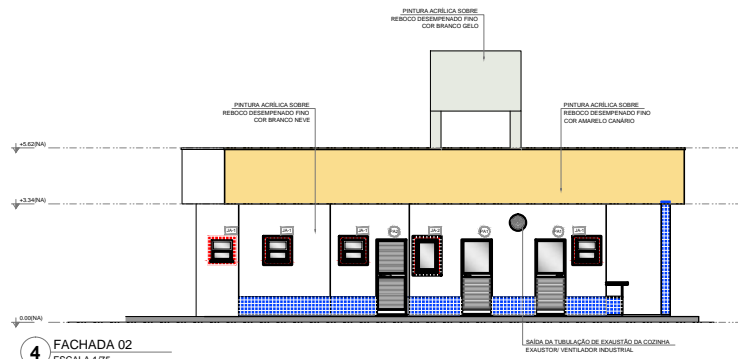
PINTURA ACRÍLICA SOBRE
REBOCO DESEMPENADO FINO
COR BRANCO GELO

PINTURA ACRÍLICA SOBRE
REBOCO DESEMPENADO FINO
COR BRANCO NEVE

PINTURA ACRÍLICA SOBRE
REBOCO DESEMPENADO FINO
COR AMARELO CANÁRIO

+5.62(NA)

+3.34(NA)

0.00(NA)

JA-1

JA-1

JA-1

PA2

JA-2

PA1

JA-1

PA1

SAÍDA DA TUBULAÇÃO DE EXAUSTÃO DA COZINHA
EXAUSTOR/ VENTILADOR INDUSTRIAL

4 FACHADA 02
ESCALA 1/75